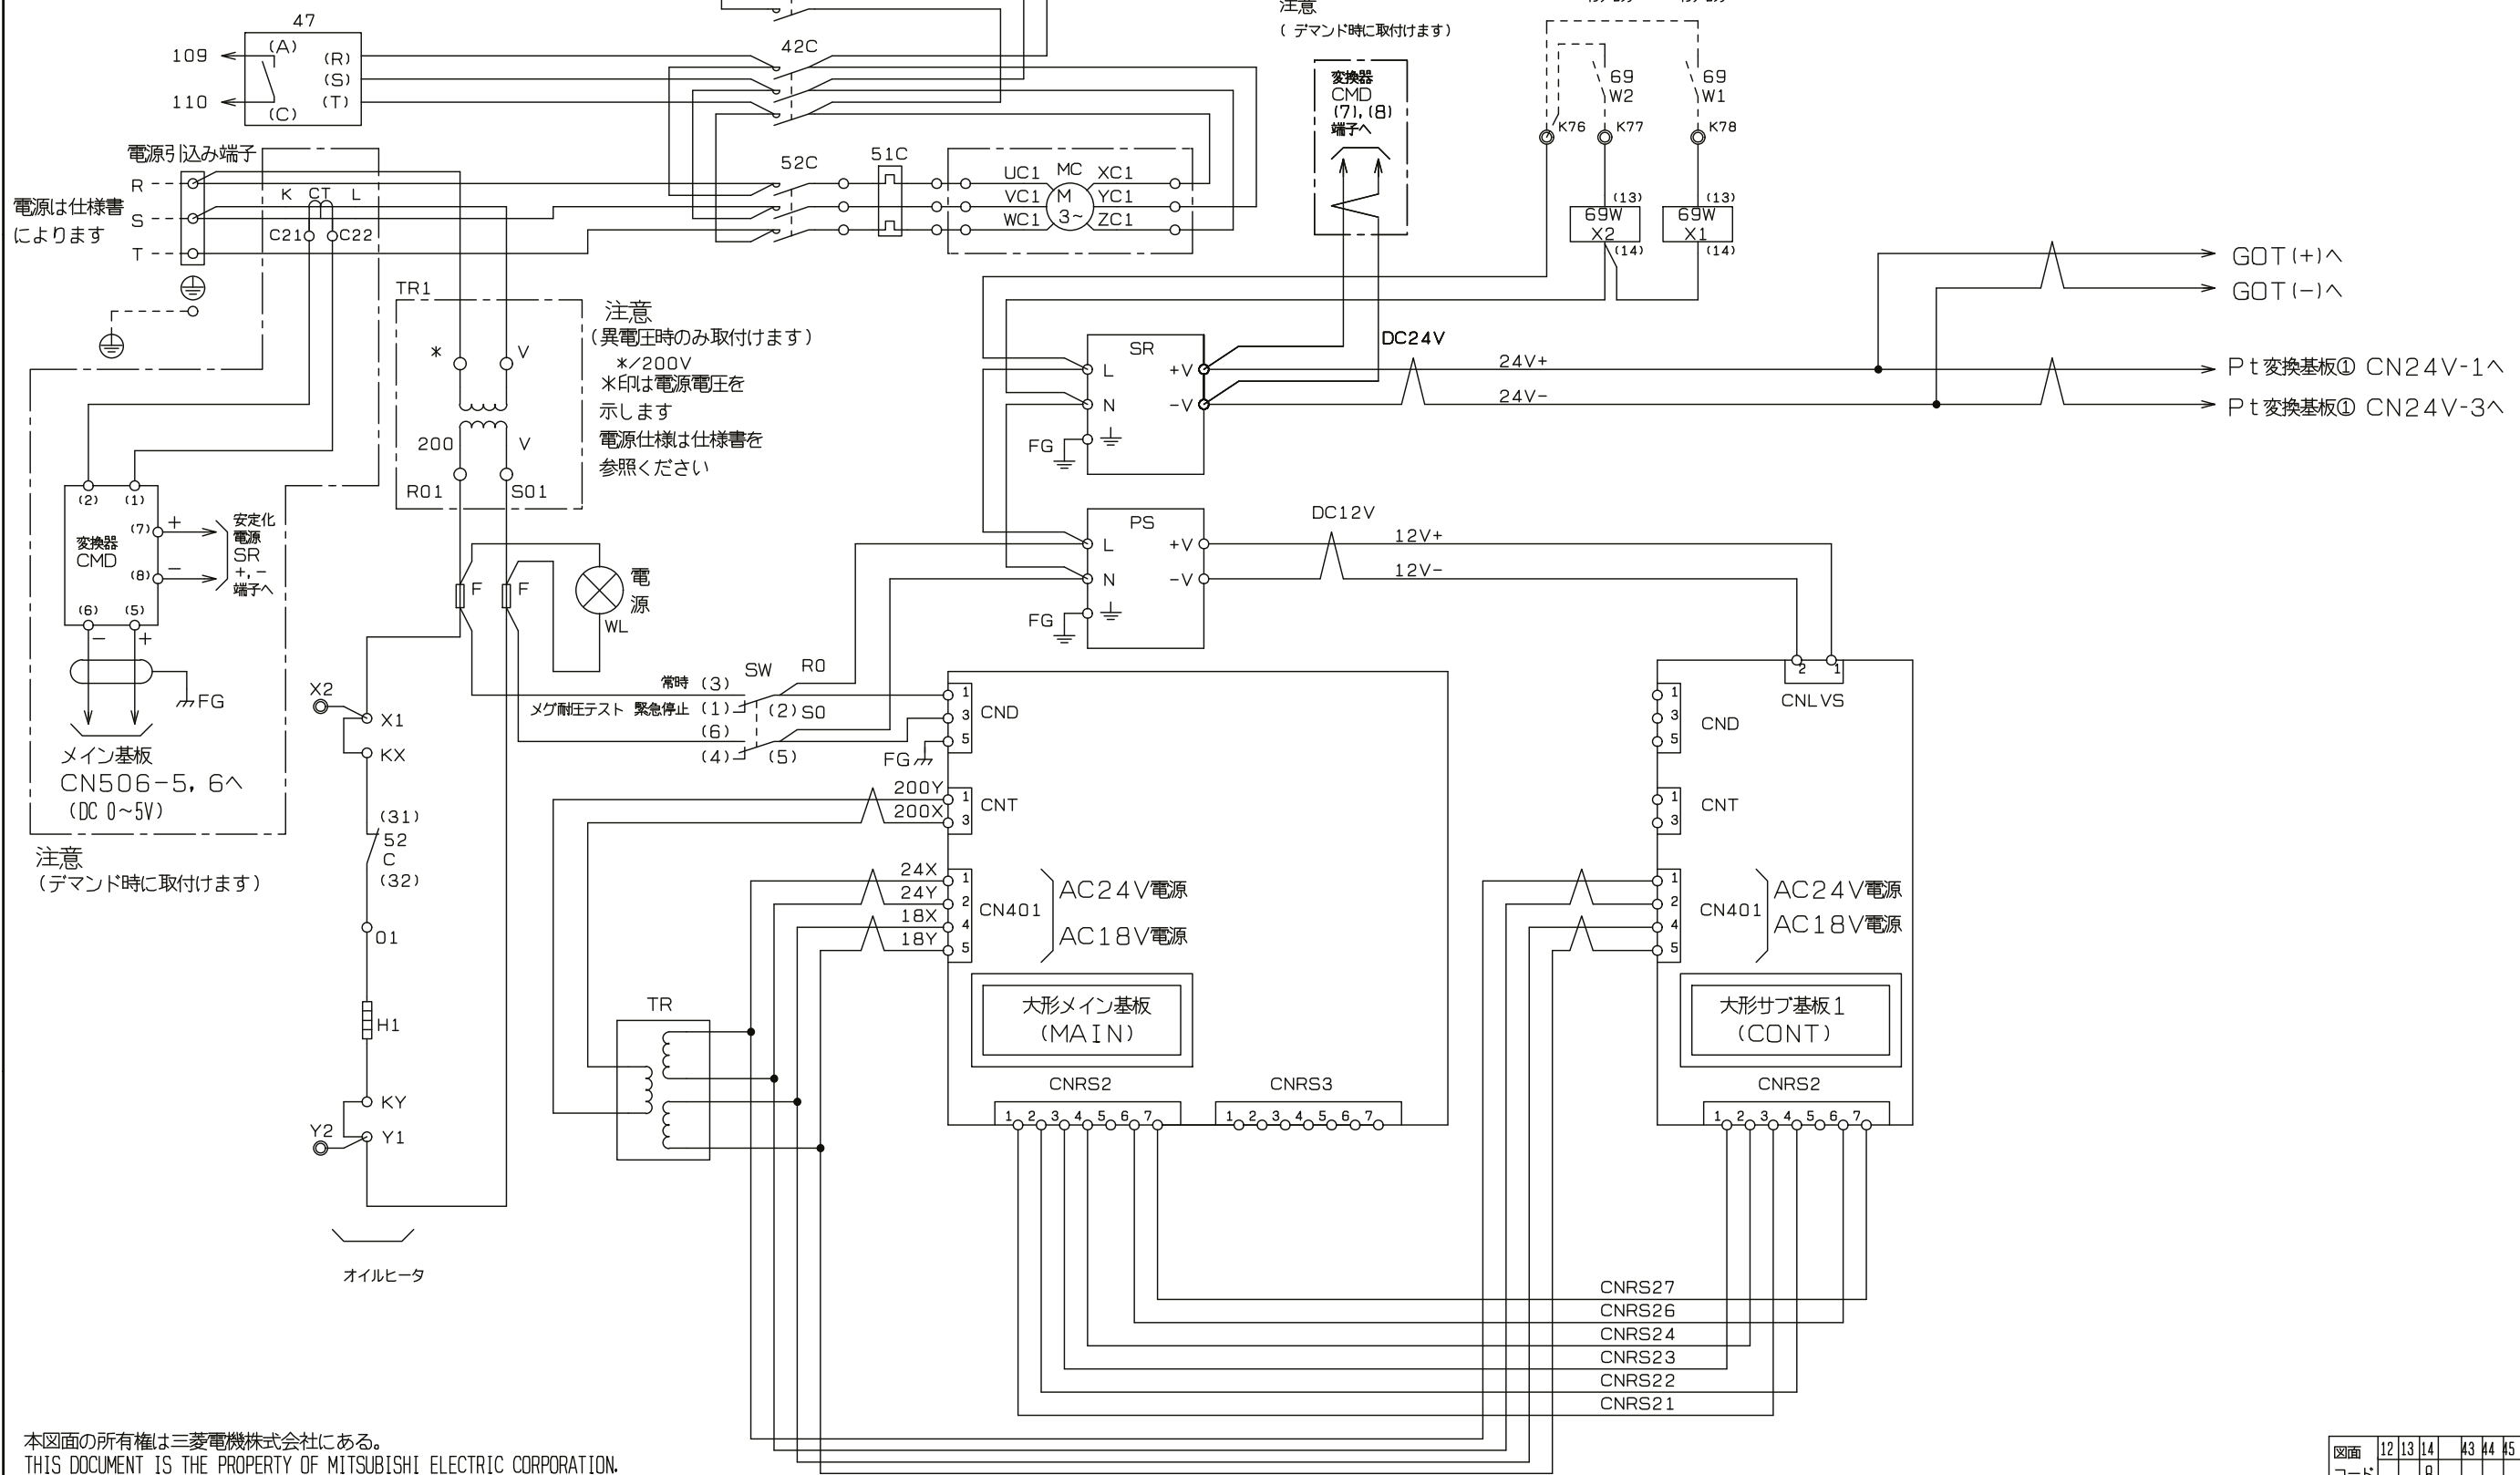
注意
( デマンド時に取付けます)

47
109
110
(A)
(C)
(R)
(S)
(T)

42C
52C
51C
UC1
VC1
WC1
MC
M
3~
XC1
YC1
ZC1

変換器
CMD
(7),(8)
端子へ

69
W2
69
W1
K76
K77
K78
(13)
69W
X2
(14)
(13)
69W
X1
(14)

GOT(+)へ
GOT(−)へ

電源引込み端子
R
S
T
電源は仕様書によります
K
CT
L
C21
C22

TR1
*
V
200
V
R01
S01

注意
(異電圧時のみ取付けます)
*/200V
*印は電源電圧を示します
電源仕様は仕様書を参照ください

SR
L
N
FG
+V
−V
DC24V
24V+
24V−
Pt変換基板① CN24V-1へ
Pt変換基板① CN24V-3へ

(2)
(1)
変換器
CMD
(7)
(8)
+
−
安定化電源
SR
+,−
端子へ
(6)
(5)
−
+
FG
メイン基板
CN506−5,6へ
(DC 0~5V)

注意
(デマンド時に取付けます)

F
F
電源
WL

PS
L
N
FG
+V
−V
DC12V
12V+
12V−

X2
X1
KX
SW
R0
常時 (3)
メグ耐圧テスト 緊急停止 (1)
(2) S0
(6)
(4)
(5)
FG
1
3
5
CND
200Y
200X
1
3
CNT
(31)
52
C
(32)
01
24X
24Y
18X
18Y
1
2
4
5
CN401
AC24V電源
AC18V電源

H1
KY
Y2
Y1
オイルヒータ

TR

大形メイン基板
(MAIN)
CNRS2
1 2 3 4 5 6 7
CNRS3
1 2 3 4 5 6 7

2
1
CNLVS
1
3
5
CND
1
3
CNT
1
2
4
5
CN401
AC24V電源
AC18V電源
大形サブ基板1
(CONT)
CNRS2
1 2 3 4 5 6 7

CNRS27
CNRS26
CNRS24
CNRS23
CNRS22
CNRS21

本図面の所有権は三菱電機株式会社にある。
THIS DOCUMENT IS THE PROPERTY OF MITSUBISHI ELECTRIC CORPORATION.

図面
12 13 14 43 44 45
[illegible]